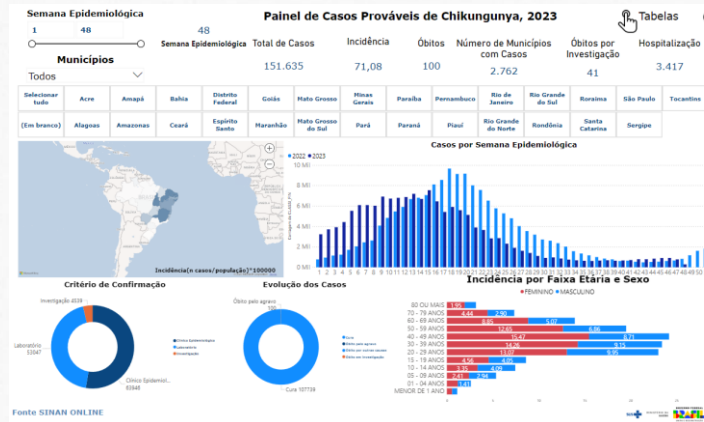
Semana Epidemiológica

1 48

Painel de Casos Prováveis de Chikungunya, 2023

Tabelas

| Semana Epidemiológica | Total de Casos | Incidência | Óbitos | Número de Municípios com Casos | Óbitos por Investigação | Hospitalização |
|---|---|---|---|---|---|---|
| 48 | 151.635 | 71,08 | 100 | 2.762 | 41 | 3.417 |

Municípios

Todos

| Selecionar tudo | Acre | Amapá | Bahia | Distrito Federal | Goiás | Mato Grosso | Minas Gerais | Paraíba | Pernambuco | Rio de Janeiro | Rio Grande do Sul | Roraima | São Paulo | Tocantins |
|---|---|---|---|---|---|---|---|---|---|---|---|---|---|---|
| (Em branco) | Alagoas | Amazonas | Ceará | Espírito Santo | Maranhão | Mato Grosso do Sul | Pará | Paraná | Piauí | Rio Grande do Norte | Rondônia | Santa Catarina | Sergipe | |

Incidência(n casos/população)*100000

Casos por Semana Epidemiológica

2022 2023

10 Mil
5 Mil
0 Mil

1 2 3 4 5 6 7 8 9 10 11 12 13 14 15 16 17 18 19 20 21 22 23 24 25 26 27 28 29 30 31 32 33 34 35 36 37 38 39 40 41 42 43 44 45 46 47 48 49 50

Critério de Confirmação

Investigação 4539

Laboratório 53047

Clínico Epidemiol... 93948

Clínico Epidemiológico
Laboratório
Investigação

Evolução dos Casos

Óbito pelo agravo

Cura 107738

Cura
Óbito pelo agravo
Óbito por outras causas
Óbito em investigação

Incidência por Faixa Etária e Sexo

FEMININO MASCULINO

80 OU MAIS 1,56
70 - 79 ANOS 4,44 2,90
60 - 69 ANOS 8,85 5,07
50 - 59 ANOS 12,65 6,86
40 - 49 ANOS 15,47 8,71
30 - 39 ANOS 14,26 9,35
20 - 29 ANOS 11,07 9,35
15 - 19 ANOS 4,56 4,05
10 - 14 ANOS 3,35 4,09
05 - 09 ANOS 2,47 2,94
01 - 04 ANOS 1,41
MENOR DE 1 ANO

Fonte SINAN ONLINE